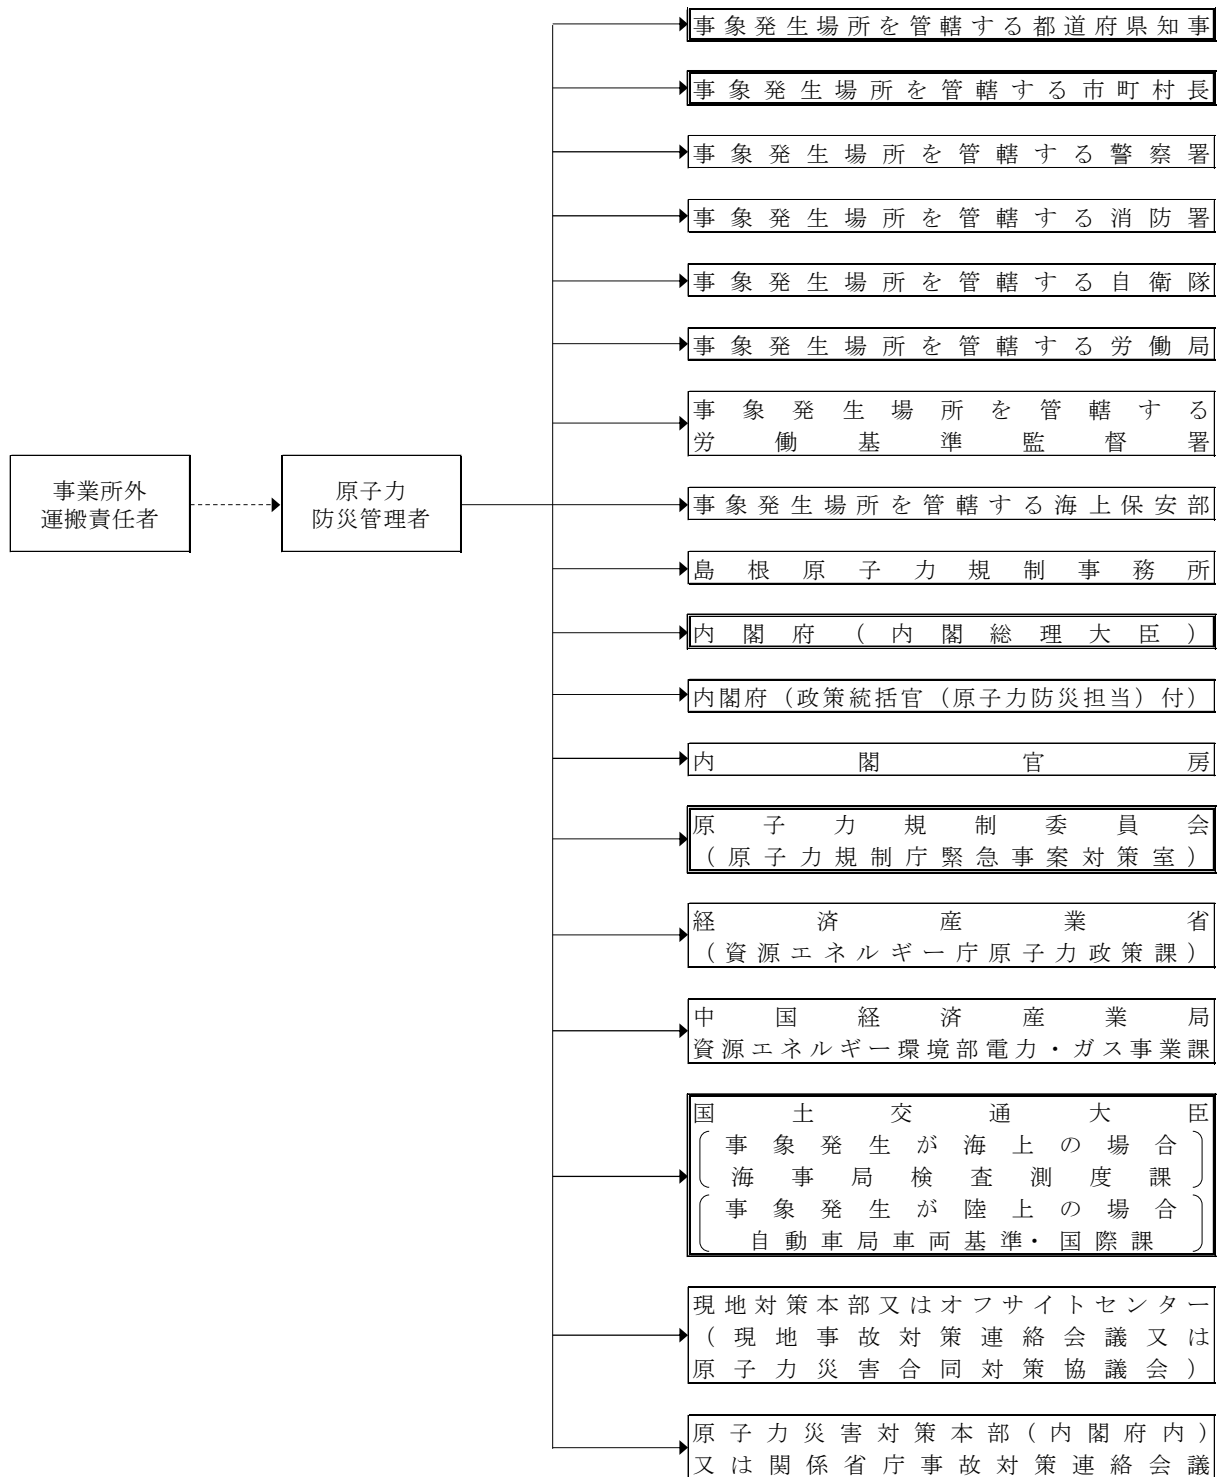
事業所外
運搬責任者

原子力
防災管理者

事象発生場所を管轄する都道府県知事

事象発生場所を管轄する市町村長

事象発生場所を管轄する警察署

事象発生場所を管轄する消防署

事象発生場所を管轄する自衛隊

事象発生場所を管轄する労働局

事象発生場所を管轄する
労働基準監督署

事象発生場所を管轄する海上保安部

島根原子力規制事務所

内閣府（内閣総理大臣）

内閣府（政策統括官（原子力防災担当）付）

内閣官房

原子力規制委員会
（原子力規制庁緊急事案対策室）

経済産業省
（資源エネルギー庁原子力政策課）

中国経済産業局
資源エネルギー環境部電力・ガス事業課

国土交通大臣
（事象発生が海上の場合
海事局検査測度課）
（事象発生が陸上の場合
自動車局車両基準・国際課）

現地対策本部又はオフサイトセンター
（現地事故対策連絡会議又は
原子力災害合同対策協議会）

原子力災害対策本部（内閣府内）
又は関係省庁事故対策連絡会議